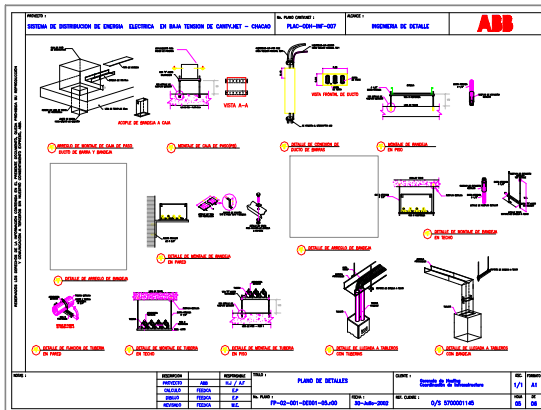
PROYECTO : SISTEMA DE DISTRIBUCION DE ENERGIA ELECTRICA EN BAJA TENSION DE CANTV.NET - CHACAO

No. PLANO CONTRATO : PLAC-CDH-INF-007

ALCANCE : INGENIERIA DE DETALLE

ABB

VISTA A-A

VISTA FRONTAL DE DUCTO

ACOPLE DE BANDEJA A CAJA

ARREGLO DE MONTAJE DE CAJA DE PASO, DUCTO DE BARRA Y BANDEJA

MONTAJE DE CAJA DE PASO

DETALLE DE CONEXION DE DUCTO DE BARRAS

MONTAJE DE BANDEJA EN PISO

DETALLE DE MONTAJE DE BANDEJA EN PARED

DETALLE DE ARREGLO DE BANDEJA

DETALLE DE MONTAJE DE BANDEJA EN TECHO

DETALLE DE ARREGLO DE BANDEJA

DETALLE DE FIJACION DE TUBERIA EN PARED

DETALLE DE MONTAJE DE TUBERIA EN TECHO

DETALLE DE MONTAJE DE TUBERIA EN PISO

DETALLE DE LLEGADA A TABLEROS CON TUBERIA

DETALLE DE LLEGADA A TABLEROS CON BANDEJA

NOTAS :

| DESCRIPCION | FECHA | RESPONSABLE |
|---|---|---|
| PROYECTO | ABB | H.J / A.F |
| CALCULO | FECHA | E.P |
| DIBUJO | FECHA | E.P |
| REVISADO | FECHA | W.C |

TITULO : PLANO DE DETALLES

CLIENTE : Gerencia de Gestion Coordinación de Infraestructura

No. PLANO : FP-02-001-DE001-05.00

FECHA : 30-Julio-2002

REF. CLIENTE : O/S 5700001145

ESC. 1/1

FORMATO A1

HOJA 05

DE 05